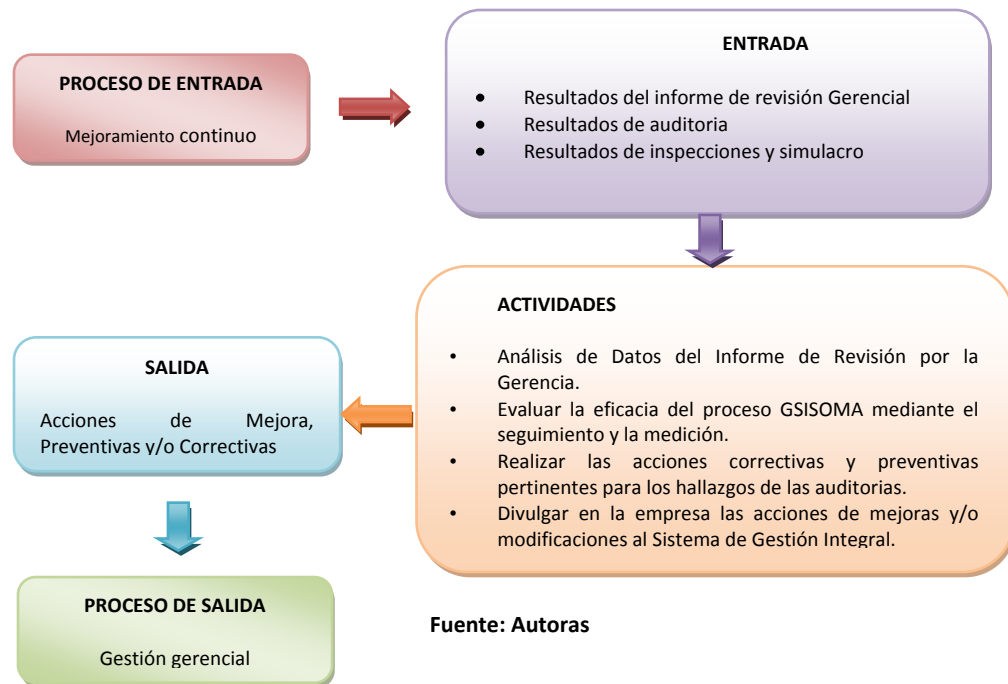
PROCESO DE ENTRADA

Mejoramiento continuo

ENTRADA

- Resultados del informe de revisión Gerencial
- Resultados de auditoria
- Resultados de inspecciones y simulacro

ACTIVIDADES

- Análisis de Datos del Informe de Revisión por la Gerencia.
- Evaluar la eficacia del proceso GSISOMA mediante el seguimiento y la medición.
- Realizar las acciones correctivas y preventivas pertinentes para los hallazgos de las auditorias.
- Divulgar en la empresa las acciones de mejoras y/o modificaciones al Sistema de Gestión Integral.

SALIDA

Acciones de Mejora, Preventivas y/o Correctivas

PROCESO DE SALIDA

Gestión gerencial

Fuente: Autoras